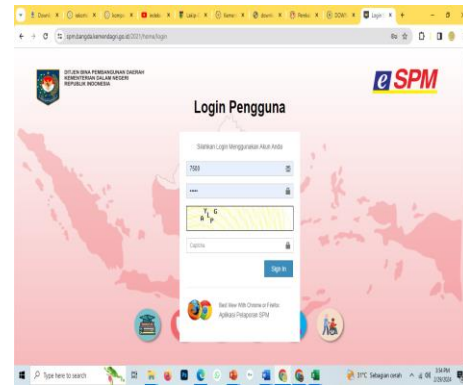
spm.bangda.kemendagri.go.id/2021/home/login

DITJEN BINA PEMBANGUNAN DAERAH
KEMENTERIAN DALAM NEGERI
REPUBLIK INDONESIA

eSPM

Login Pengguna

Silahkan Login Menggunakan Akun Anda

7503

••••

a Y C P

Captcha

Sign In

Best View With Chrome or Firefox
Aplikasi Pelaporan SPM

Type here to search

31°C Sebagian cerah

3:54 PM
2/28/2024